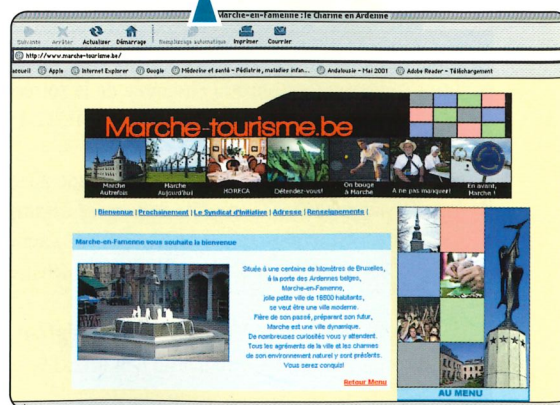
Marche-en-Famenne : le Charme en Ardenne

Suivante Arrêter Actualiser Démarrage Remplissage automatique Imprimer Courrier

http://www.marche-tourisme.be/

accueil Apple Internet Explorer Google Médecine et santé - Pédiatrie, maladies infan... Andalousie - Mai 2001 Adobe Reader - Téléchargement

Marche-tourisme.be

Marche Autrefois | Marche Aujourd'hui | HORECA | Détendez-vous! | On bouge à Marche | A ne pas manquer! | En avant, Marche !

| Bienvenue | Prochainement | Le Syndicat d'Initiative | Adresse | Renseignements |

Marche-en-Famenne vous souhaite la bienvenue

Située à une centaine de kilomètres de Bruxelles, à la porte des Ardennes belges, Marche-en-Famenne, jolie petite ville de 16800 habitants, se veut être une ville moderne. Fière de son passé, préparant son futur, Marche est une ville dynamique. De nombreuses curiosités vous y attendent. Tous les agréments de la ville et les charmes de son environnement naturel y sont préservés. Vous serez conquis!

Retour Menu

AU MENU